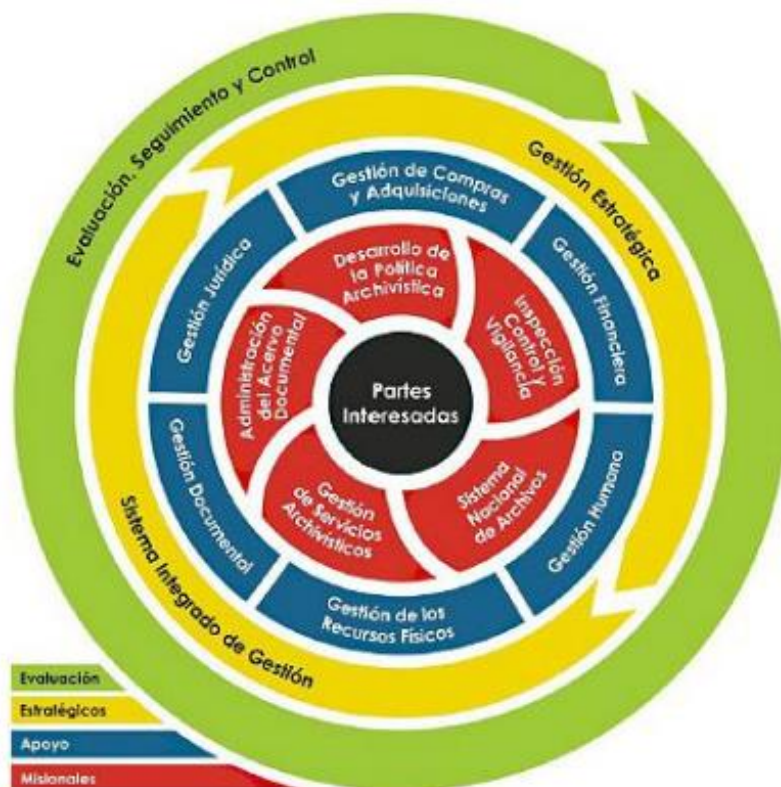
Evaluación, Seguimiento y Control

Gestión Estratégica

Sistema Integrado de Gestión

Gestión de Compras y Adquisiciones

Gestión Financiera

Gestión Humana

Gestión de los Recursos Físicos

Gestión Documental

Gestión Jurídica

Desarrollo de la Política Archivística

Inspección Control y Vigilancia

Sistema Nacional de Archivos

Gestión de Servicios Archivísticos

Administración del Acervo Documental

Partes Interesadas

Evaluación
Estratégicos
Apoyo
Misionales